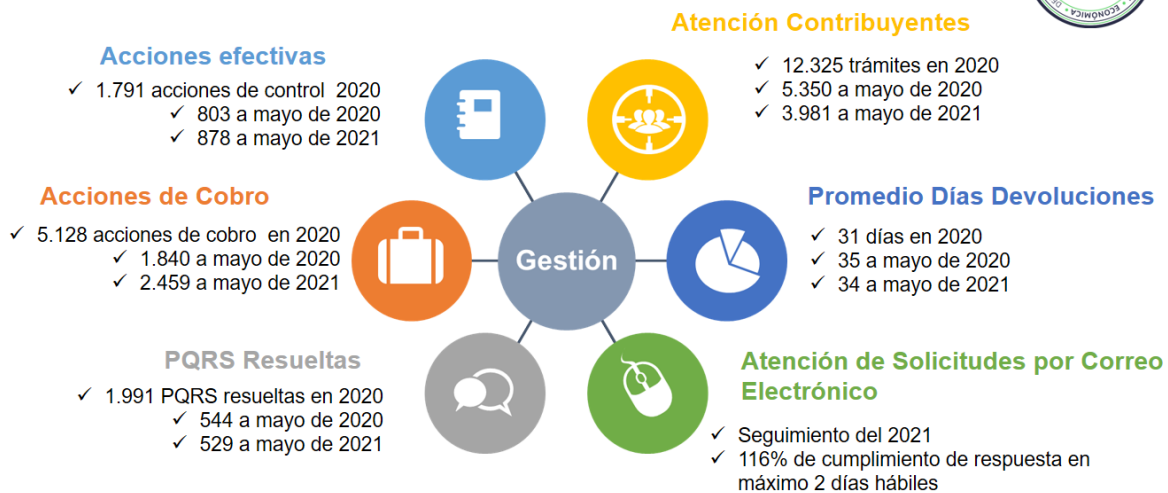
Acciones efectivas
✓ 1.791 acciones de control 2020
✓ 803 a mayo de 2020
✓ 878 a mayo de 2021

Atención Contribuyentes
✓ 12.325 trámites en 2020
✓ 5.350 a mayo de 2020
✓ 3.981 a mayo de 2021

Acciones de Cobro
✓ 5.128 acciones de cobro en 2020
✓ 1.840 a mayo de 2020
✓ 2.459 a mayo de 2021

Gestión

Promedio Días Devoluciones
✓ 31 días en 2020
✓ 35 a mayo de 2020
✓ 34 a mayo de 2021

PQRS Resueltas
✓ 1.991 PQRS resueltas en 2020
✓ 544 a mayo de 2020
✓ 529 a mayo de 2021

Atención de Solicitudes por Correo Electrónico
✓ Seguimiento del 2021
✓ 116% de cumplimiento de respuesta en máximo 2 días hábiles

ECONÓMICA